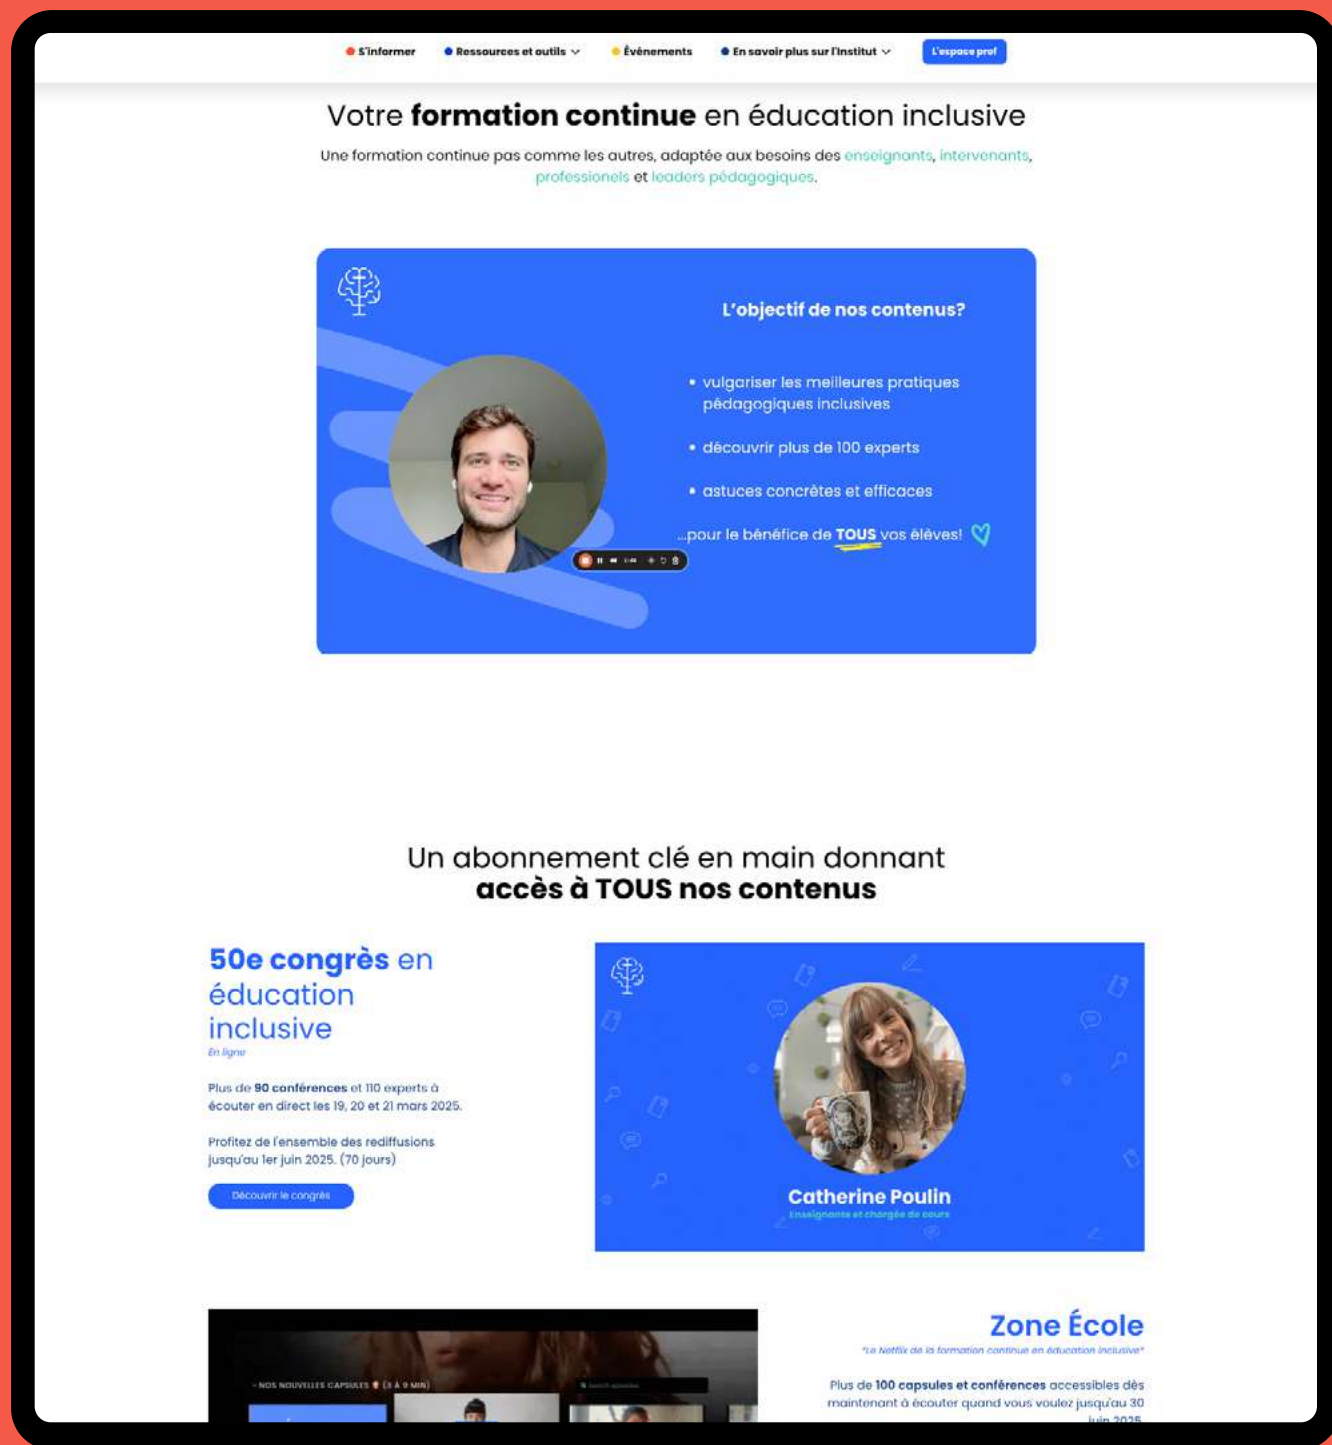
S'informer Ressources et outils Événements En savoir plus sur l'Institut L'espace prof

Votre **formation continue** en éducation inclusive

Une formation continue pas comme les autres, adaptée aux besoins des enseignants, intervenants, professionels et leaders pédagogiques.

L'objectif de nos contenus?

• vulgariser les meilleures pratiques pédagogiques inclusives

• découvrir plus de 100 experts

• astuces concrètes et efficaces

...pour le bénéfice de TOUS vos élèves!

Un abonnement clé en main donnant **accès à TOUS nos contenus**

**50e congrès** en éducation inclusive

En ligne

Plus de **90 conférences** et 110 experts à écouter en direct les 19, 20 et 21 mars 2025.

Profitez de l'ensemble des rediffusions jusqu'au 1er juin 2025. (70 jours)

Découvrir le congrès

Catherine Poulin

Enseignante et chargée de cours

NOS NOUVELLES CAPSULES (3 À 9 MIN)

Search episodes

Zone École

"Le Netflix de la formation continue en éducation inclusive"

Plus de **100 capsules et conférences** accessibles dès maintenant à écouter quand vous voulez jusqu'au 30 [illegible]